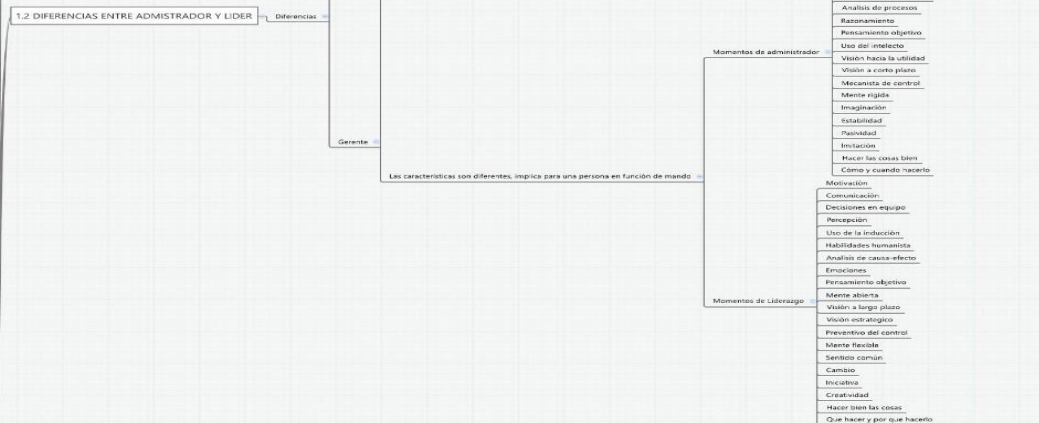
1.2 DIFERENCIAS ENTRE ADMISTRADOR Y LIDER

Diferencias

Gerente

Las caracteristicas son diferentes, implica para una persona en función de mando

Momentos de administrador

Analisis de procesos
Razonamiento
Pensamiento objetivo
Uso del intelecto
Visión hacia la utilidad
Visión a corto plazo
Mecanista de control
Mente rigida
Imaginación
Estabilidad
Pasividad
Imitación
Hacer las cosas bien
Cómo y cuando hacerlo

Momentos de Liderazgo

Motivación
Comunicación
Decisiones en equipo
Percepción
Uso de la inducción
Habilidades humanista
Analisis de causa-efecto
Emociones
Pensamiento objetivo
Mente abierta
Visión a largo plazo
Visión estrategico
Preventivo del control
Mente flexible
Sentido común
Cambio
Iniciativa
Creatividad
Hacer bien las cosas
Que hacer y por que hacerlo